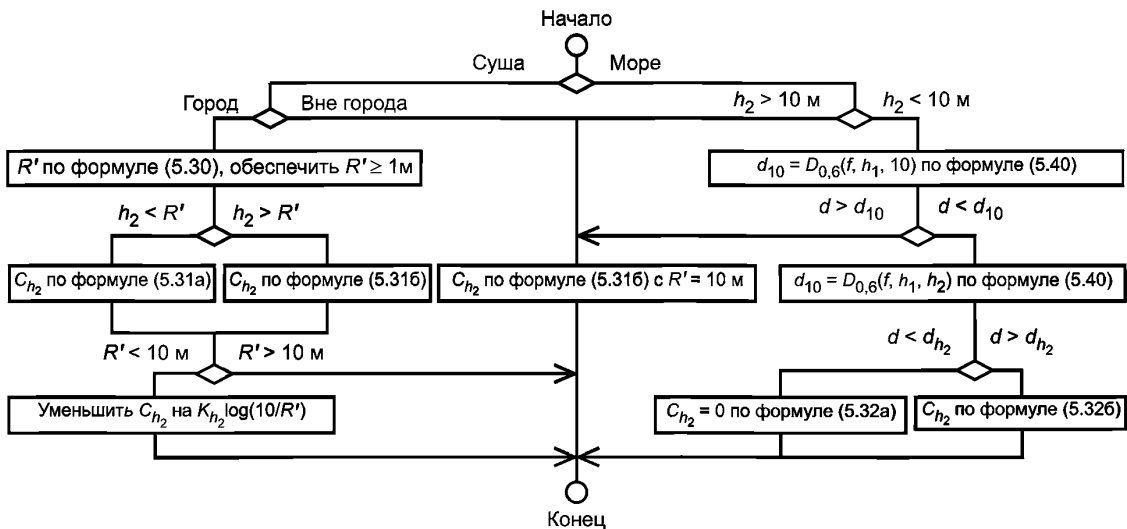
Начало

Суша

Море

Город

Вне города

$h_2 > 10$ м

$h_2 < 10$ м

$R'$ по формуле (5.30), обеспечить $R' \geq 1$м

$d_{10} = D_{0,6}(f, h_1, 10)$ по формуле (5.40)

$h_2 < R'$

$h_2 > R'$

$d > d_{10}$

$d < d_{10}$

$C_{h_2}$ по формуле (5.31а)

$C_{h_2}$ по формуле (5.31б)

$C_{h_2}$ по формуле (5.31б) с $R' = 10$ м

$d_{10} = D_{0,6}(f, h_1, h_2)$ по формуле (5.40)

$R' < 10$ м

$R' > 10$ м

$d < d_{h_2}$

$d > d_{h_2}$

Уменьшить $C_{h_2}$ на $K_{h_2}\log(10/R')$

$C_{h_2} = 0$ по формуле (5.32а)

$C_{h_2}$ по формуле (5.32б)

Конец